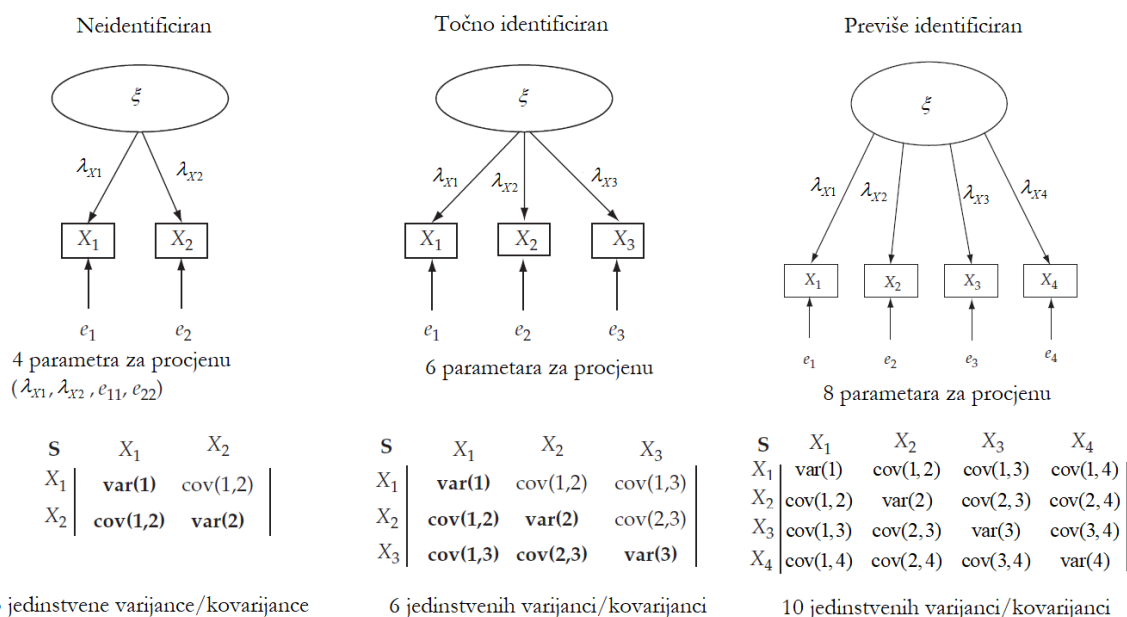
Neidentificiran

$\xi$

$\lambda_{X1}$ $\lambda_{X2}$

$X_1$ $X_2$

$e_1$ $e_2$

4 parametra za procjenu ($\lambda_{X1}, \lambda_{X2}, e_{11}, e_{22}$)

| S | $X_1$ | $X_2$ |
|---|---|---|
| $X_1$ | **var(1)** | cov(1,2) |
| $X_2$ | **cov(1,2)** | **var(2)** |

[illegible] jedinstvene varijance/kovarijance

Točno identificiran

$\xi$

$\lambda_{X1}$ $\lambda_{X2}$ $\lambda_{X3}$

$X_1$ $X_2$ $X_3$

$e_1$ $e_2$ $e_3$

6 parametara za procjenu

| S | $X_1$ | $X_2$ | $X_3$ |
|---|---|---|---|
| $X_1$ | **var(1)** | cov(1,2) | cov(1,3) |
| $X_2$ | **cov(1,2)** | **var(2)** | cov(2,3) |
| $X_3$ | **cov(1,3)** | **cov(2,3)** | **var(3)** |

6 jedinstvenih varijanci/kovarijanci

Previše identificiran

$\xi$

$\lambda_{X1}$ $\lambda_{X2}$ $\lambda_{X3}$ $\lambda_{X4}$

$X_1$ $X_2$ $X_3$ $X_4$

$e_1$ $e_2$ $e_3$ $e_4$

8 parametara za procjenu

| S | $X_1$ | $X_2$ | $X_3$ | $X_4$ |
|---|---|---|---|---|
| $X_1$ | var(1) | cov(1,2) | cov(1,3) | cov(1,4) |
| $X_2$ | cov(1,2) | var(2) | cov(2,3) | cov(2,4) |
| $X_3$ | cov(1,3) | cov(2,3) | var(3) | cov(3,4) |
| $X_4$ | cov(1,4) | cov(2,4) | cov(3,4) | var(4) |

10 jedinstvenih varijanci/kovarijanci